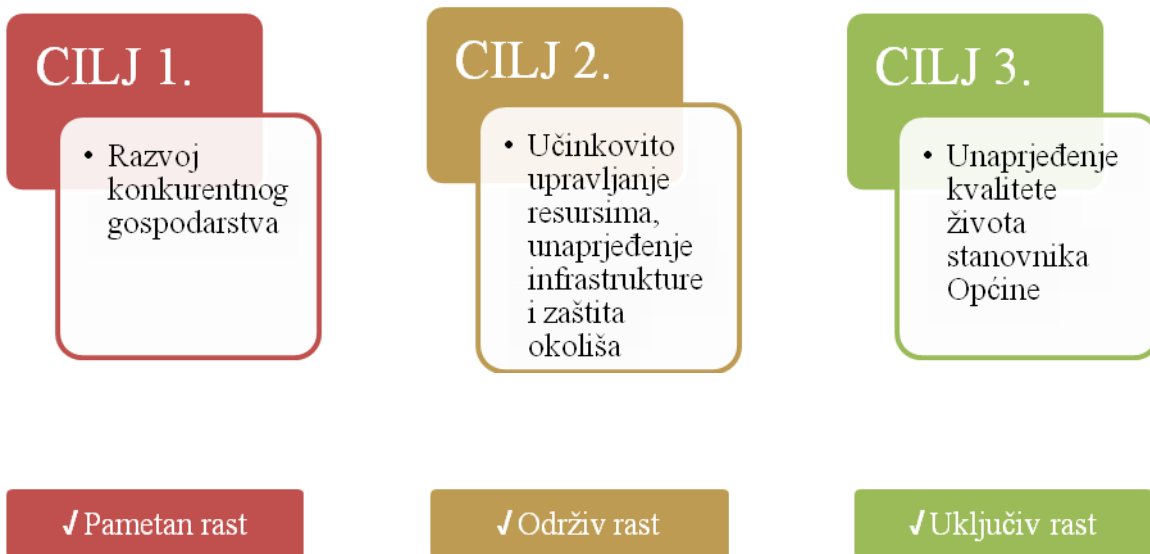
CILJ 1.

• Razvoj konkurentnog gospodarstva

CILJ 2.

• Učinkovito upravljanje resursima, unaprjeđenje infrastrukture i zaštita okoliša

CILJ 3.

• Unaprjeđenje kvalitete života stanovnika Općine

√ Pametan rast

√ Održiv rast

√ Uključiv rast